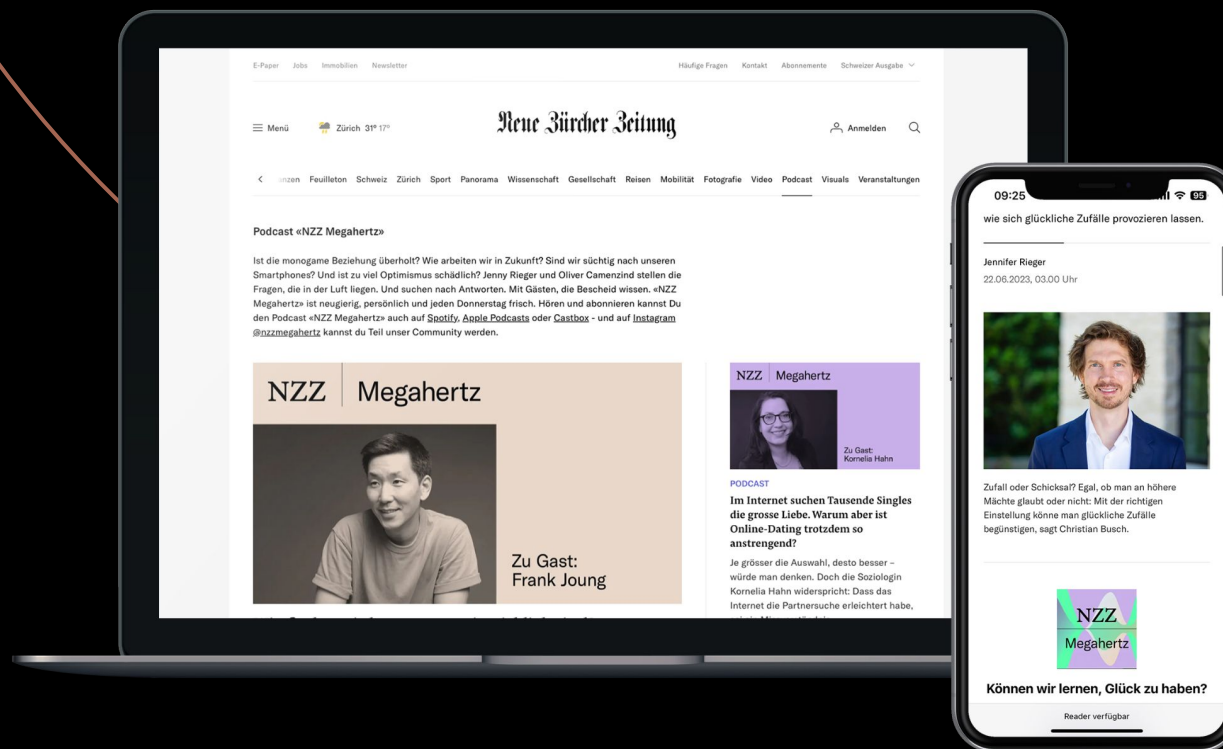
E-Paper Jobs Immobilien Newsletter

Häufige Fragen Kontakt Abonnemente Schweizer Ausgabe

Menü Zürich 31° 17°

Neue Zürcher Zeitung

Anmelden

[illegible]nzen Feuilleton Schweiz Zürich Sport Panorama Wissenschaft Gesellschaft Reisen Mobilität Fotografie Video Podcast Visuals Veranstaltungen

Podcast «NZZ Megahertz»

Ist die monogame Beziehung überholt? Wie arbeiten wir in Zukunft? Sind wir süchtig nach unseren Smartphones? Und ist zu viel Optimismus schädlich? Jenny Rieger und Oliver Camenzind stellen die Fragen, die in der Luft liegen. Und suchen nach Antworten. Mit Gästen, die Bescheid wissen. «NZZ Megahertz» ist neugierig, persönlich und jeden Donnerstag frisch. Hören und abonnieren kannst Du den Podcast «NZZ Megahertz» auch auf Spotify, Apple Podcasts oder Castbox - und auf Instagram @nzzmegahertz kannst du Teil unser Community werden.

NZZ Megahertz

Zu Gast: Frank Joung

NZZ Megahertz

Zu Gast: Kornelia Hahn

PODCAST

Im Internet suchen Tausende Singles die grosse Liebe. Warum aber ist Online-Dating trotzdem so anstrengend?

Je grösser die Auswahl, desto besser – würde man denken. Doch die Soziologin Kornelia Hahn widerspricht: Dass das Internet die Partnersuche erleichtert habe, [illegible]

09:25 95

wie sich glückliche Zufälle provozieren lassen.

Jennifer Rieger
22.06.2023, 03.00 Uhr

Zufall oder Schicksal? Egal, ob man an höhere Mächte glaubt oder nicht: Mit der richtigen Einstellung könne man glückliche Zufälle begünstigen, sagt Christian Busch.

NZZ Megahertz

Können wir lernen, Glück zu haben?

Reader verfügbar